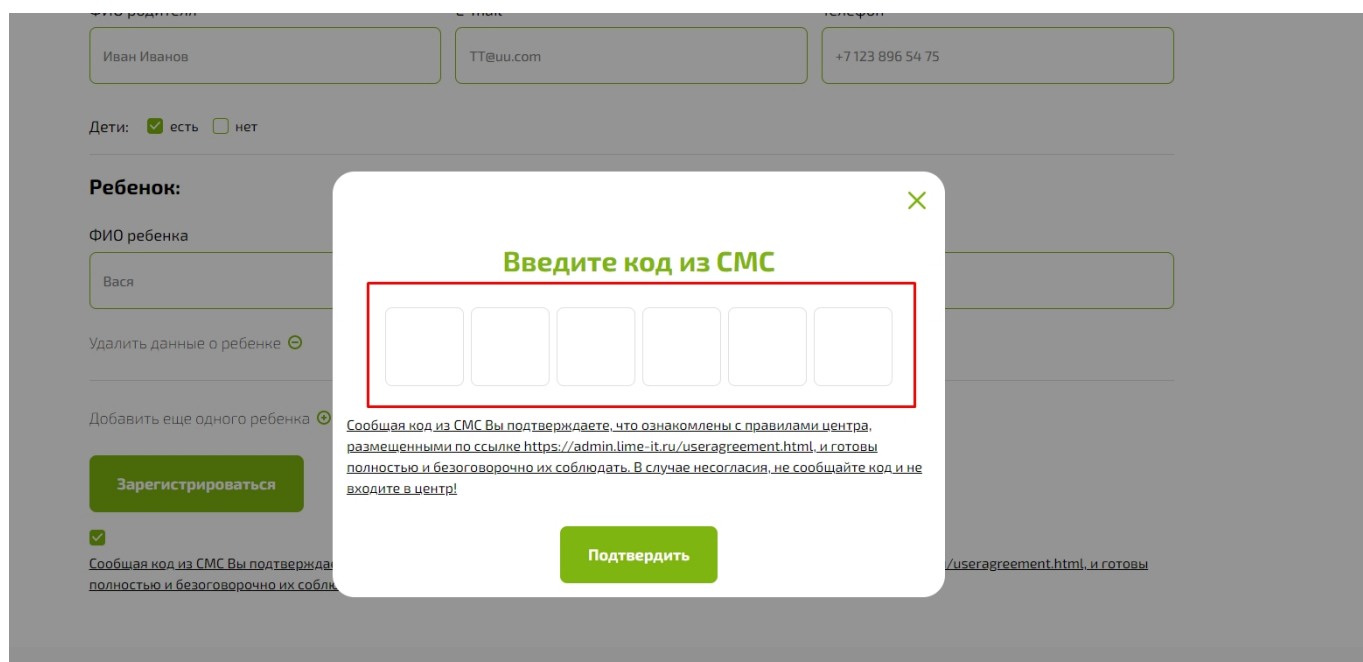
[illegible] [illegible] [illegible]

Иван Иванов

TT@uu.com

+7 123 896 54 75

Дети: есть нет

Ребенок:

ФИО ребенка

Вася

Удалить данные о ребенке

Добавить еще одного ребенка

Зарегистрироваться

Сообщая код из СМС Вы подтвержда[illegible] /useragreement.html, и готовы полностью и безоговорочно их собл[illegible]

Введите код из СМС

Сообщая код из СМС Вы подтверждаете, что ознакомлены с правилами центра, размещенными по ссылке https://admin.lime-it.ru/useragreement.html, и готовы полностью и безоговорочно их соблюдать. В случае несогласия, не сообщайте код и не входите в центр!

Подтвердить